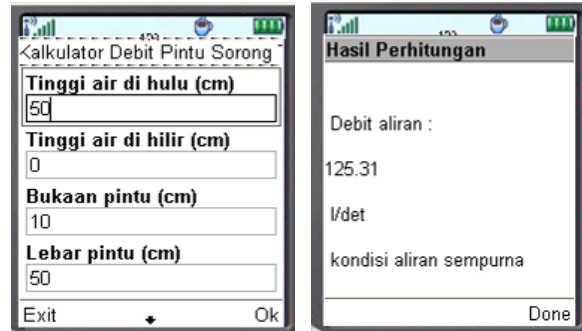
abc

Kalkulator Debit Pintu Sorong

Tinggi air di hulu (cm)

50

Tinggi air di hilir (cm)

0

Bukaan pintu (cm)

10

Lebar pintu (cm)

50

Exit Ok

abc

Hasil Perhitungan

Debit aliran :

125.31

l/det

kondisi aliran sempurna

Done